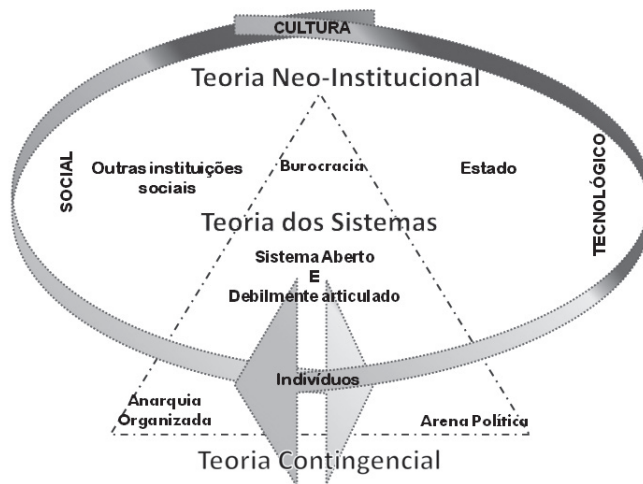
CULTURA

Teoria Neo-Institucional

SOCIAL

Outras instituições sociais

Burocracia

Estado

TECNOLÓGICO

Teoria dos Sistemas

Sistema Aberto
E
Debilmente articulado

Indivíduos

Anarquia Organizada

Arena Política

Teoria Contingencial